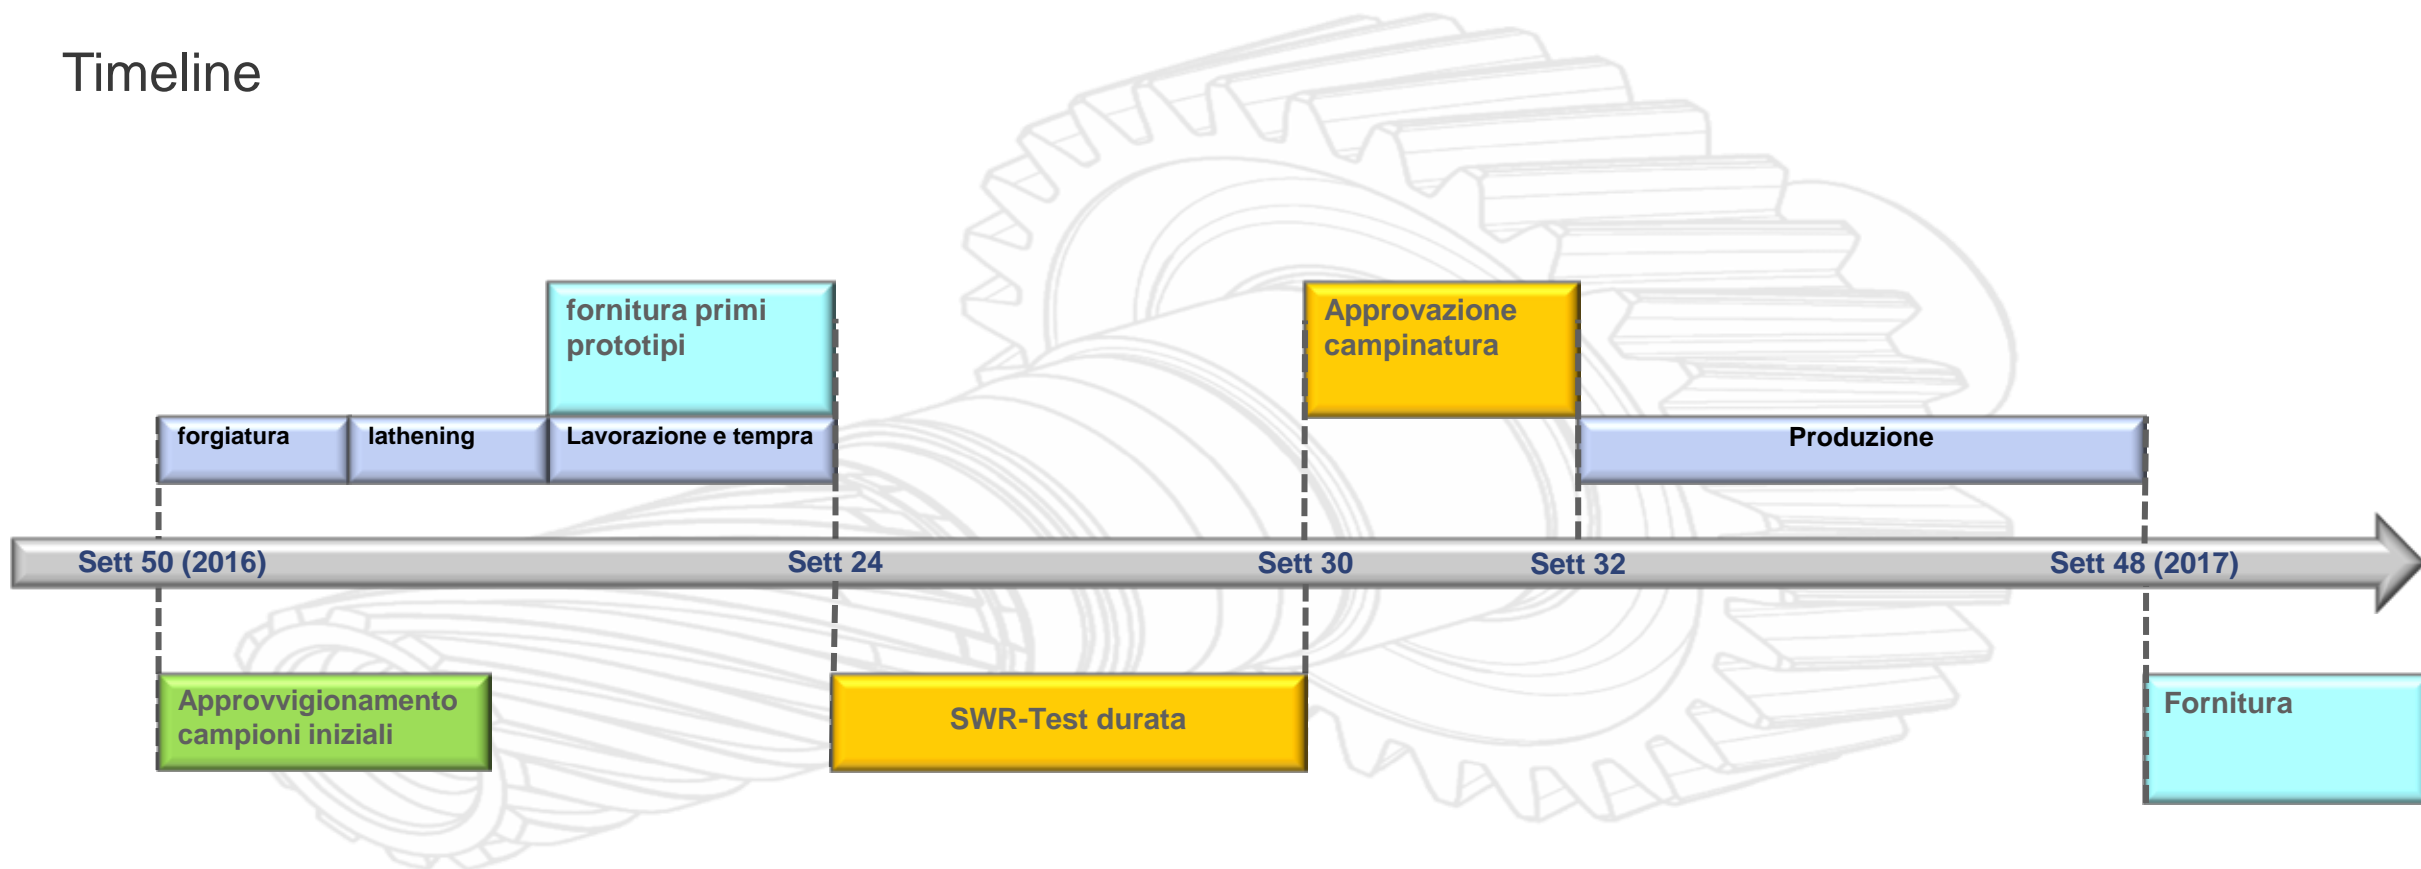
Timeline

fornitura primi prototipi

Approvazione campinatura

forgiatura

lathening

Lavorazione e tempra

Produzione

Sett 50 (2016)

Sett 24

Sett 30

Sett 32

Sett 48 (2017)

Approvvigionamento campioni iniziali

SWR-Test durata

Fornitura